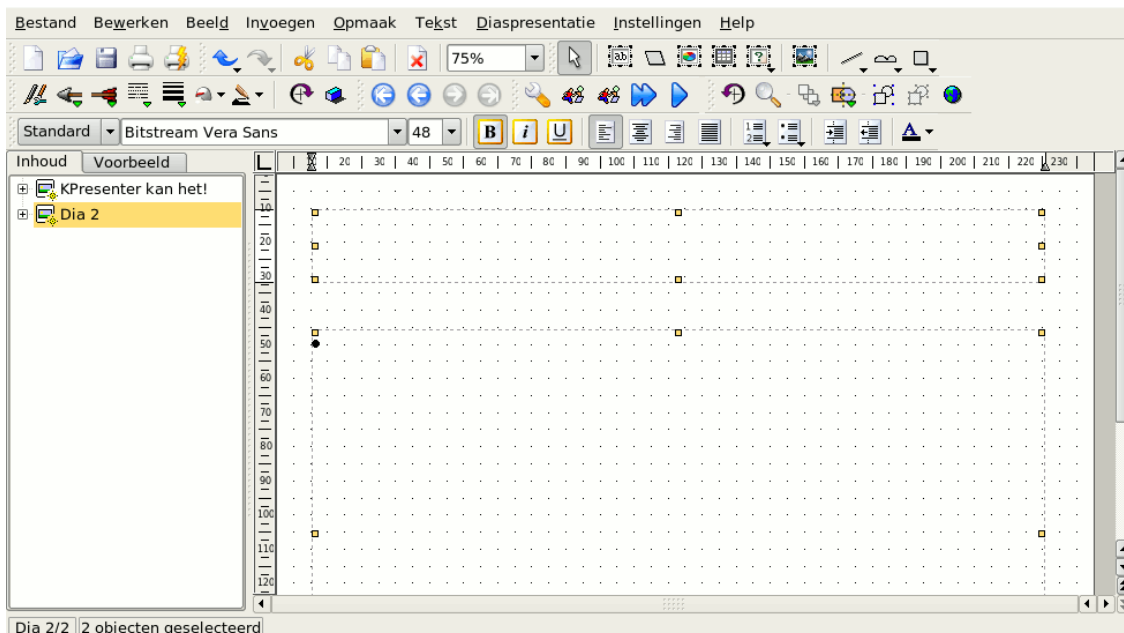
Bestand Bewerken Beeld Invoegen Opmaak Tekst Diaspresentatie Instellingen Help

75%

Standard Bitstream Vera Sans 48 B i U

Inhoud Voorbeeld

KPresenter kan het!
Dia 2

20 30 40 50 60 70 80 90 100 110 120 130 140 150 160 170 180 190 200 210 220 230

10 20 30 40 50 60 70 80 90 100 110 120

Dia 2/2 2 objecten geselecteerd